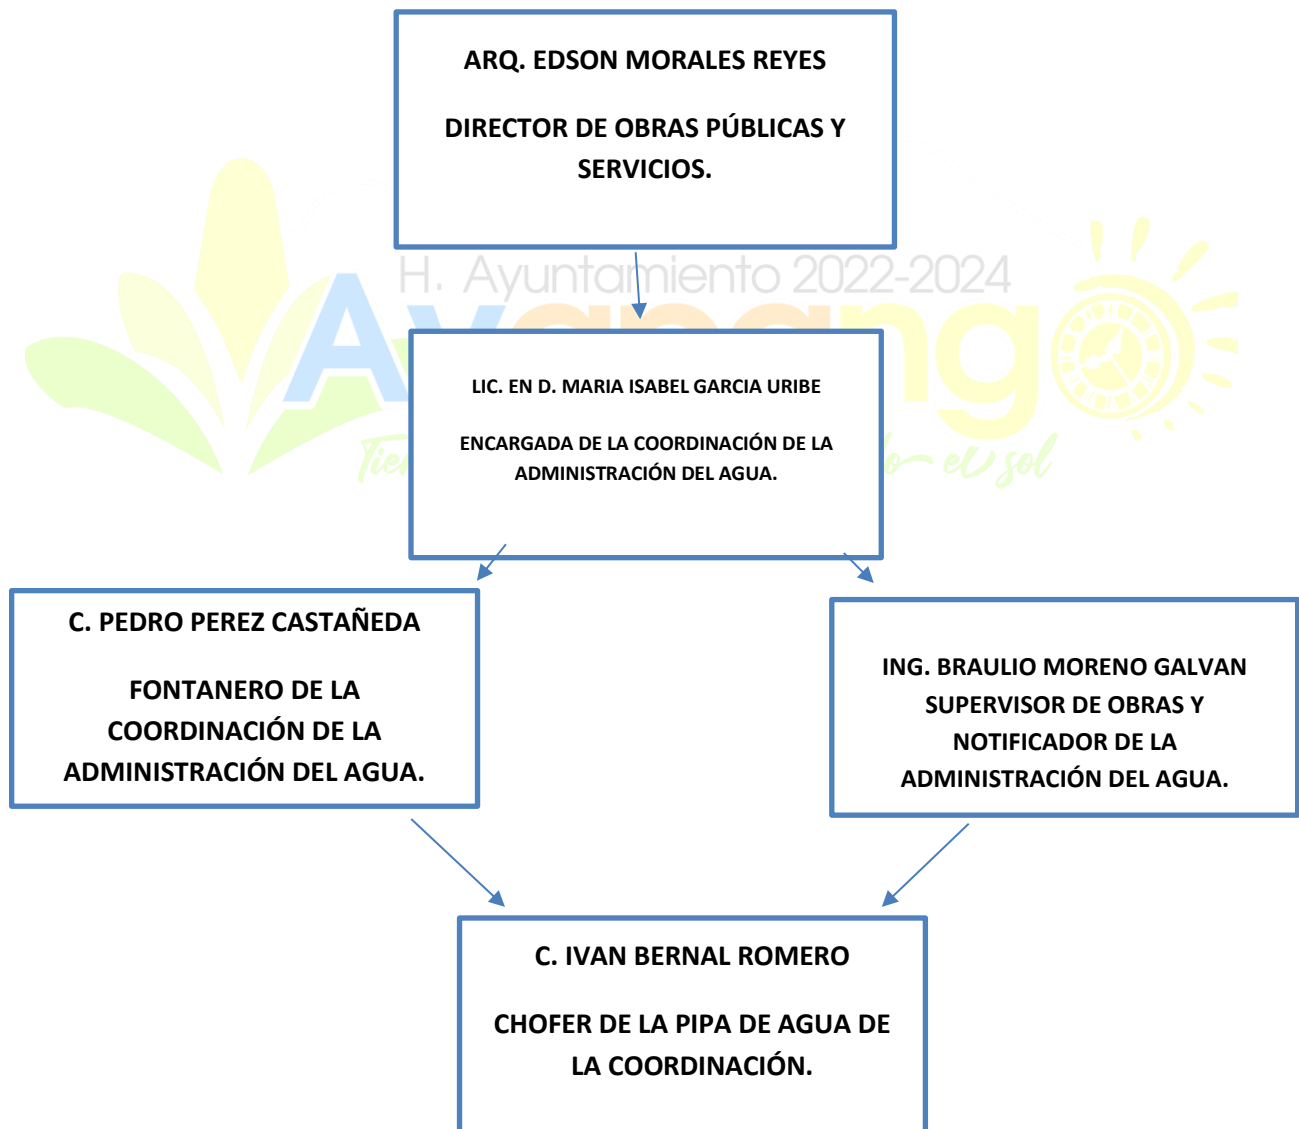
ARQ. EDSON MORALES REYES

DIRECTOR DE OBRAS PÚBLICAS Y SERVICIOS.

H. Ayuntamiento 2022-2024

Ayapango

LIC. EN D. MARIA ISABEL GARCIA URIBE

ENCARGADA DE LA COORDINACIÓN DE LA ADMINISTRACIÓN DEL AGUA.

C. PEDRO PEREZ CASTAÑEDA

FONTANERO DE LA COORDINACIÓN DE LA ADMINISTRACIÓN DEL AGUA.

ING. BRAULIO MORENO GALVAN SUPERVISOR DE OBRAS Y NOTIFICADOR DE LA ADMINISTRACIÓN DEL AGUA.

C. IVAN BERNAL ROMERO

CHOFER DE LA PIPA DE AGUA DE LA COORDINACIÓN.